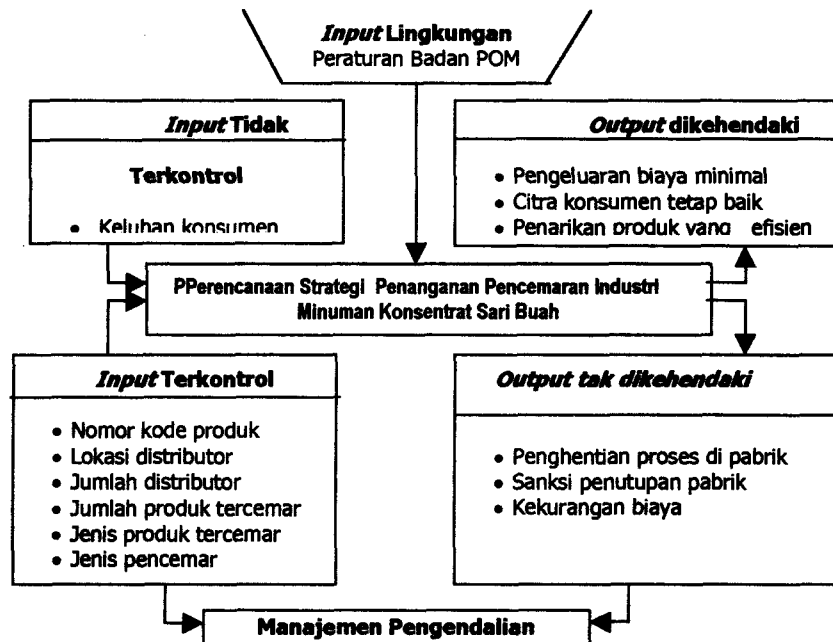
*Input* Lingkungan
Peraturan Badan POM

*Input* Tidak

Terkontrol

• Keluhan konsumen

*Output* dikehendaki

• Pengeluaran biaya minimal
• Citra konsumen tetap baik
• Penarikan produk yang efisien

PPerencanaan Strategi Penanganan Pencemaran Industri Minuman Konsentrat Sari Buah

*Input* Terkontrol

• Nomor kode produk
• Lokasi distributor
• Jumlah distributor
• Jumlah produk tercemar
• Jenis produk tercemar
• Jenis pencemar

*Output tak dikehendaki*

• Penghentian proses di pabrik
• Sanksi penutupan pabrik
• Kekurangan biaya

Manajemen Pengendalian